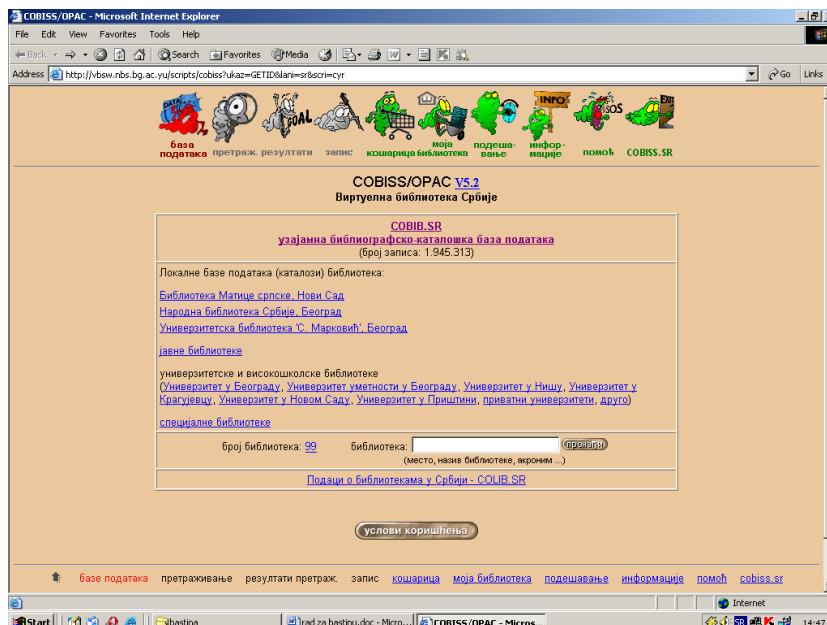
COBISS/OPAC - Microsoft Internet Explorer

File Edit View Favorites Tools Help

Back Search Favorites Media

Address http://vbsw.nbs.bg.ac.yu/scripts/cobiss?ukaz=GETID&lani=sr&scri=cyr

Go Links

DATA GOAL INFO SOS EXIT

база података претраж. резултати запис кошарица моја библиотека подешавање информације помоћ COBISS.SR

COBISS/OPAC V5.2
Виртуелна библиотека Србије

COBIB.SR
узајамна библиографско-каталошка база података
(број записа: 1.945.313)

Локалне базе података (каталози) библиотека:

Библиотека Матице српске, Нови Сад
Народна библиотека Србије, Београд
Универзитетска библиотека 'С. Марковић', Београд

јавне библиотеке

универзитетске и високошколске библиотеке
(Универзитет у Београду, Универзитет уметности у Београду, Универзитет у Нишу, Универзитет у Крагујевцу, Универзитет у Новом Саду, Универзитет у Приштини, приватни универзитети, друго)

специјалне библиотеке

број библиотека: 99 библиотека: провери
(место, назив библиотеке, акроним ...)

Подаци о библиотекама у Србији - COLIB.SR

услови коришћења

базе података претраживање резултати претраж. запис кошарица моја библиотека подешавање информације помоћ cobiss.sr

Internet

Start bastina rad za bastinu.doc - Micro... COBISS/OPAC - Micros... 14:47